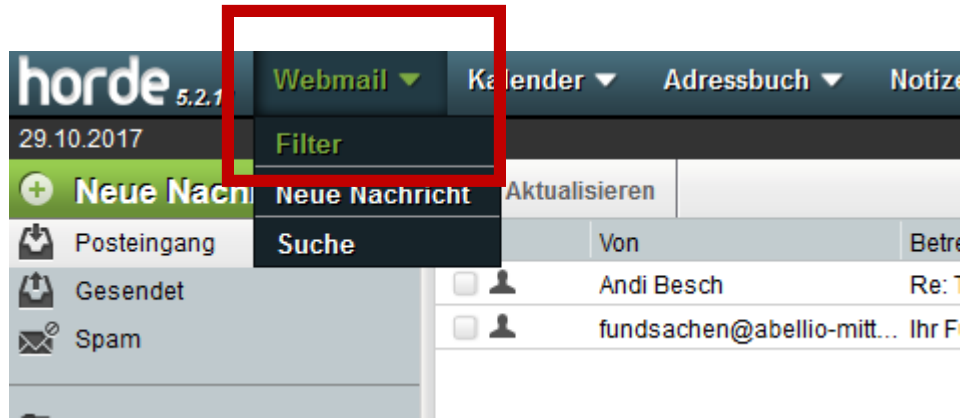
horde 5.2.1

Webmail

Kalender

Adressbuch

Notize

29.10.2017

Filter

Neue Nachricht

Suche

Neue Nachr

Aktualisieren

Posteingang

Gesendet

Spam

Von

Betre

Andi Besch

Re: T

fundsachen@abellio-mitt...

Ihr F